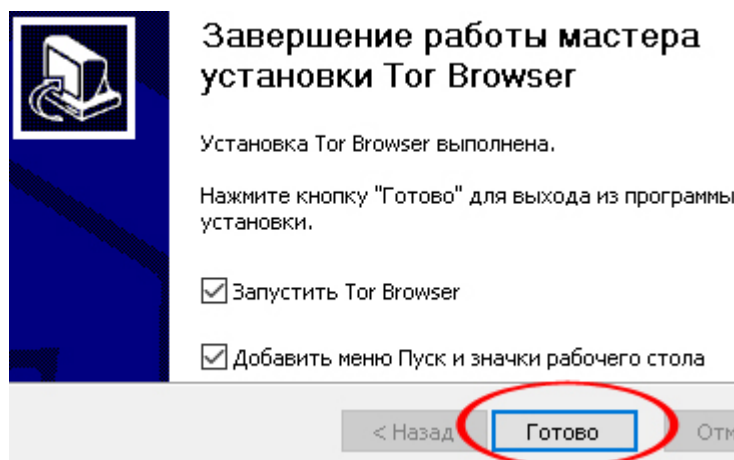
Завершение работы мастера установки Tor Browser

Установка Tor Browser выполнена.

Нажмите кнопку "Готово" для выхода из программы установки.

Запустить Tor Browser

Добавить меню Пуск и значки рабочего стола

< Назад

Готово

Отм